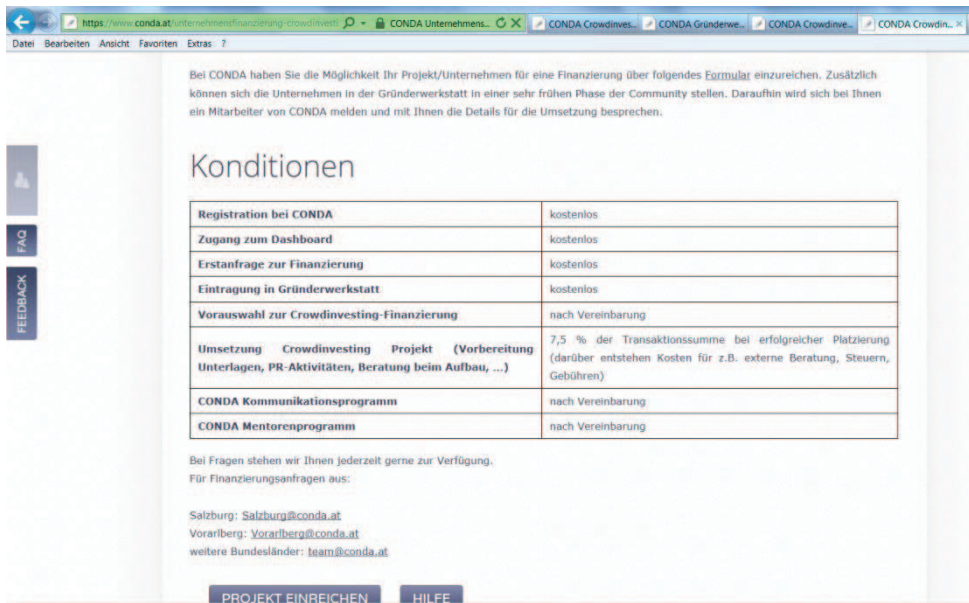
https://www.conda.at/unternehmensfinanzierung-crowdinvesti CONDA Unternehmens... CONDA Crowdinves... CONDA Gründerwe... CONDA Crowdinve... CONDA Crowdin... ×

Datei Bearbeiten Ansicht Favoriten Extras ?

FAQ

FEEDBACK

Bei CONDA haben Sie die Möglichkeit Ihr Projekt/Unternehmen für eine Finanzierung über folgendes Formular einzureichen. Zusätzlich können sich die Unternehmen in der Gründerwerkstatt in einer sehr frühen Phase der Community stellen. Daraufhin wird sich bei Ihnen ein Mitarbeiter von CONDA melden und mit Ihnen die Details für die Umsetzung besprechen.

Konditionen

| Registration bei CONDA | kostenlos |
|---|---|
| Zugang zum Dashboard | kostenlos |
| Erstanfrage zur Finanzierung | kostenlos |
| Eintragung in Gründerwerkstatt | kostenlos |
| Vorauswahl zur Crowdinvesting-Finanzierung | nach Vereinbarung |
| Umsetzung Crowdinvesting Projekt (Vorbereitung Unterlagen, PR-Aktivitäten, Beratung beim Aufbau, ...) | 7,5 % der Transaktionssumme bei erfolgreicher Platzierung (darüber entstehen Kosten für z.B. externe Beratung, Steuern, Gebühren) |
| CONDA Kommunikationsprogramm | nach Vereinbarung |
| CONDA Mentorenprogramm | nach Vereinbarung |

Bei Fragen stehen wir Ihnen jederzeit gerne zur Verfügung.
Für Finanzierungsanfragen aus:

Salzburg: Salzburg@conda.at
Vorarlberg: Vorarlberg@conda.at
weitere Bundesländer: team@conda.at

PROJEKT EINREICHEN HILFE